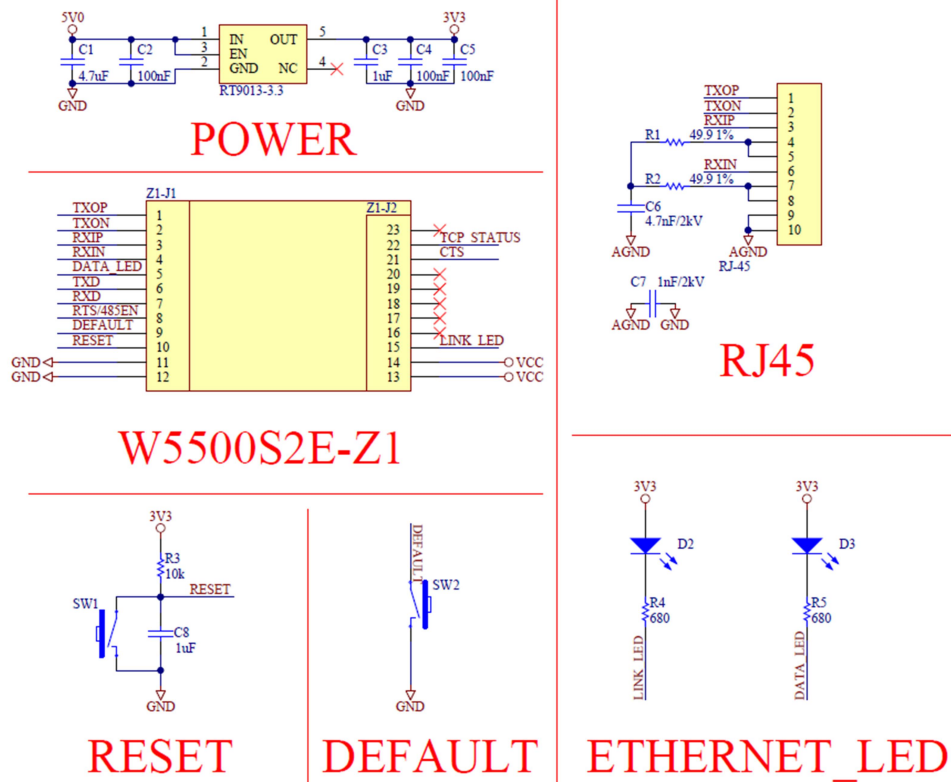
5V0
C1
4.7uF
C2
100nF
GND
1
3
2
IN
EN
GND
OUT
NC
5
4
RT9013-3.3
3V3
C3
1uF
C4
100nF
C5
100nF
GND

POWER

Z1-J1
Z1-J2
TXOP
TXON
RXIP
RXIN
DATA_LED
TXD
RXD
RTS/485EN
DEFAULT
RESET
GND
GND
1
2
3
4
5
6
7
8
9
10
11
12
23
22
21
20
19
18
17
16
15
14
13
TCP_STATUS
CTS
LINK_LED
VCC
VCC

W5500S2E-Z1

TXOP
TXON
RXIP
R1
49.9 1%
RXIN
R2
49.9 1%
C6
4.7nF/2kV
AGND
AGND
1
2
3
4
5
6
7
8
9
10
RJ-45
C7
1nF/2kV
AGND
GND

RJ45

3V3
R3
10k
RESET
SW1
C8
1uF
GND

RESET

DEFAULT
SW2
GND

DEFAULT

3V3
D2
R4
680
LINK_LED
3V3
D3
R5
680
DATA_LED

ETHERNET_LED